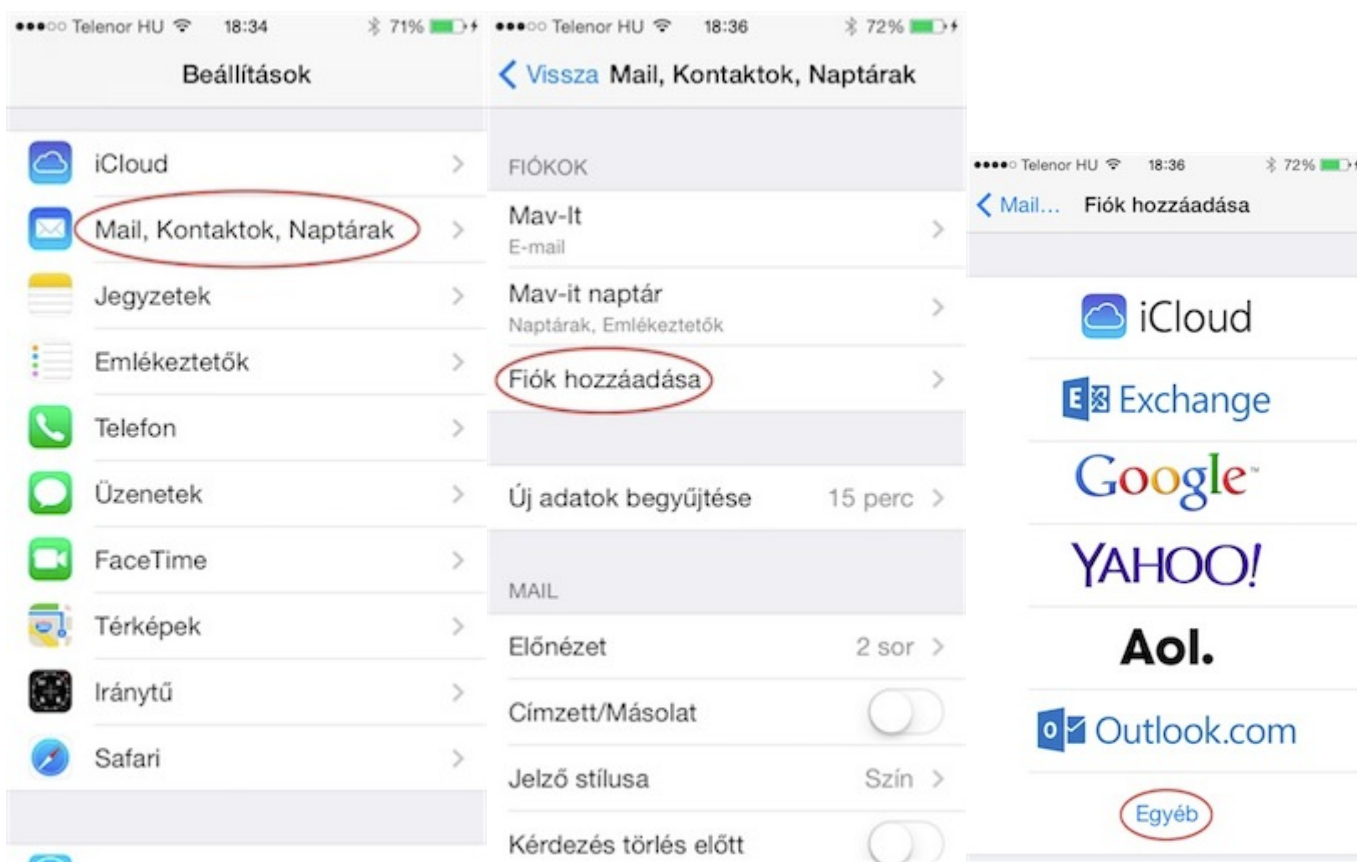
Telenor HU 18:34 71%

Beállítások

iCloud

Mail, Kontaktok, Naptárak

Jegyzetek

Emlékeztetők

Telefon

Üzenetek

FaceTime

Térképek

Iránytű

Safari

Telenor HU 18:36 72%

Vissza Mail, Kontaktok, Naptárak

FIÓKOK

Mav-It
E-mail

Mav-it naptár
Naptárak, Emlékeztetők

Fiók hozzáadása

Új adatok begyűjtése 15 perc

MAIL

Előnézet 2 sor

Címzett/Másolat

Jelző stílusa Szín

Kérdezés törlés előtt

Telenor HU 18:36 72%

Mail... Fiók hozzáadása

iCloud

Exchange

Google

YAHOO!

Aol.

Outlook.com

Egyéb